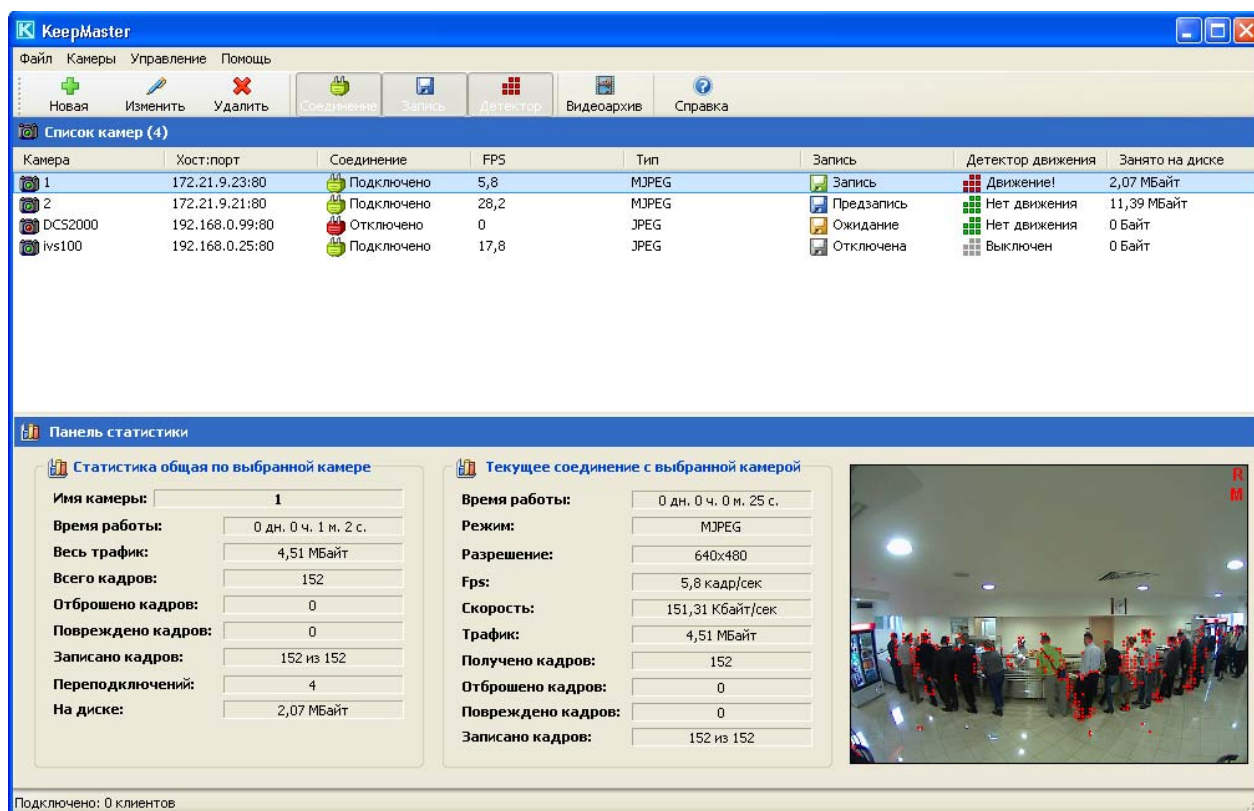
KeepMaster

Файл Камеры Управление Помощь

Новая Изменить Удалить Соединение Запись Детектор Видеоархив Справка

Список камер (4)

| Камера | Хост:порт | Соединение | FPS | Тип | Запись | Детектор движения | Занято на диске |
|---|---|---|---|---|---|---|---|
| 1 | 172.21.9.23:80 | Подключено | 5,8 | MJPEG | Запись | Движение! | 2,07 МБайт |
| 2 | 172.21.9.21:80 | Подключено | 28,2 | MJPEG | Предзапись | Нет движения | 11,39 МБайт |
| DCS2000 | 192.168.0.99:80 | Отключено | 0 | JPEG | Ожидание | Нет движения | 0 Байт |
| ivs100 | 192.168.0.25:80 | Подключено | 17,8 | JPEG | Отключена | Выключен | 0 Байт |

Панель статистики

Статистика общая по выбранной камере

| | |
|---|---|
| Имя камеры: | 1 |
| Время работы: | 0 дн. 0 ч. 1 м. 2 с. |
| Весь трафик: | 4,51 МБайт |
| Всего кадров: | 152 |
| Отброшено кадров: | 0 |
| Повреждено кадров: | 0 |
| Записано кадров: | 152 из 152 |
| Переподключений: | 4 |
| На диске: | 2,07 МБайт |

Текущее соединение с выбранной камерой

| | |
|---|---|
| Время работы: | 0 дн. 0 ч. 0 м. 25 с. |
| Режим: | MJPEG |
| Разрешение: | 640x480 |
| Fps: | 5,8 кадр/сек |
| Скорость: | 151,31 Кбайт/сек |
| Трафик: | 4,51 МБайт |
| Получено кадров: | 152 |
| Отброшено кадров: | 0 |
| Повреждено кадров: | 0 |
| Записано кадров: | 152 из 152 |

R
M

Подключено: 0 клиентов